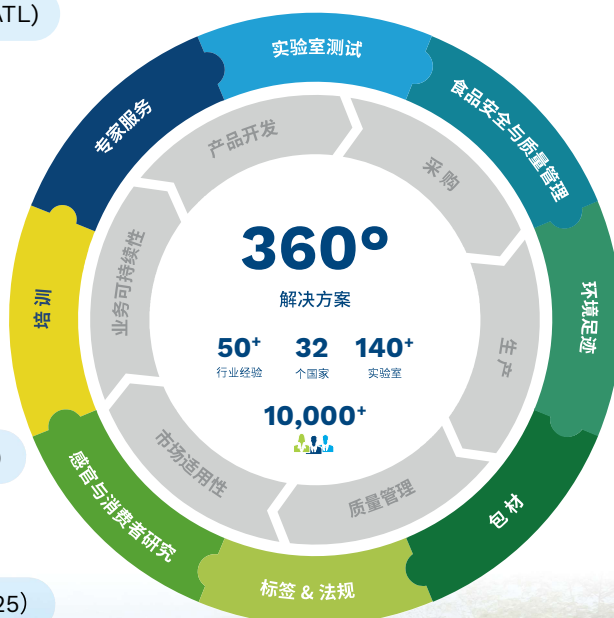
ATL)

实验室测试

食品安全与质量管理

环境足迹

包材

标签 & 法规

感官与消费者研究

培训

专家服务

产品开发

采购

生产

质量管理

市场适用性

业务可持续性

360°
解决方案

50⁺
行业经验

32
个国家

140⁺
实验室

10,000⁺

25)